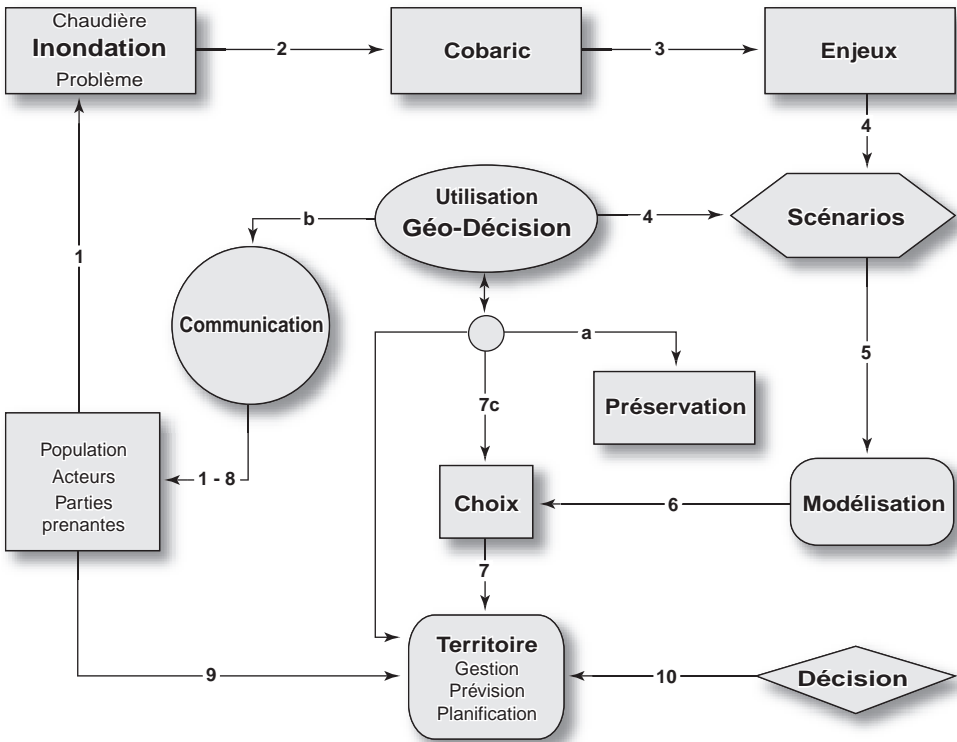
Chaudière
Inondation
Problème

2

Cobaric

3

Enjeux

4

1

b

Utilisation
Géo-Décision

4

Scénarios

Communication

a

5

7c

Préservation

Population
Acteurs
Parties
prenantes

1 - 8

Choix

6

Modélisation

7

Territoire
Gestion
Prévision
Planification

9

10

Décision